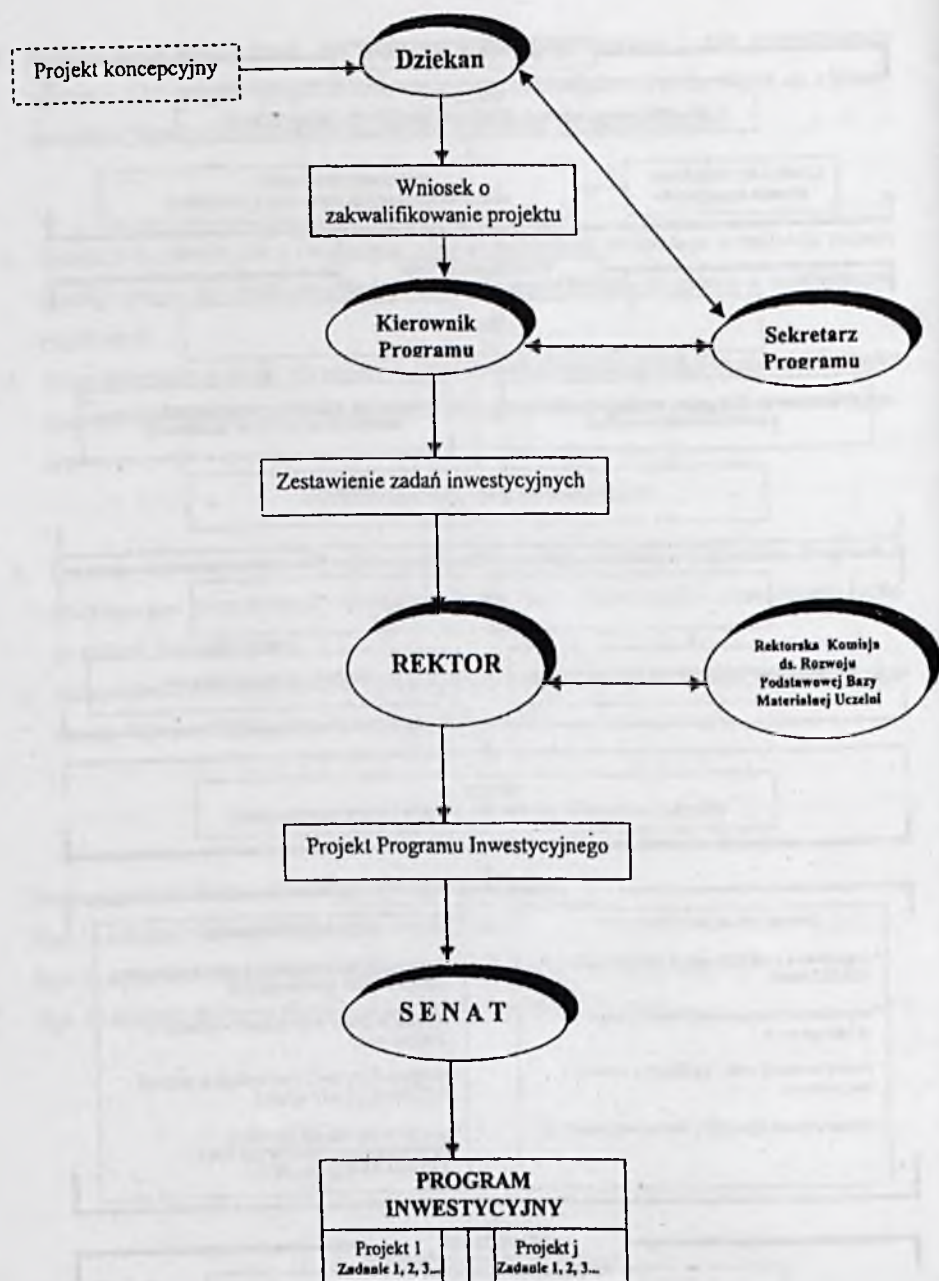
Projekt koncepcyjny

Dziekan

Wniosek o zakwalifikowanie projektu

Kierownik Programu

Sekretarz Programu

Zestawienie zadań inwestycyjnych

REKTOR

Rektorska Komisja ds. Rozwoju Podstawowej Bazy Materialnej Uczelni

Projekt Programu Inwestycyjnego

SENAT

PROGRAM INWESTYCYJNY

Projekt 1
Zadanie 1, 2, 3...

Projekt j
Zadanie 1, 2, 3...